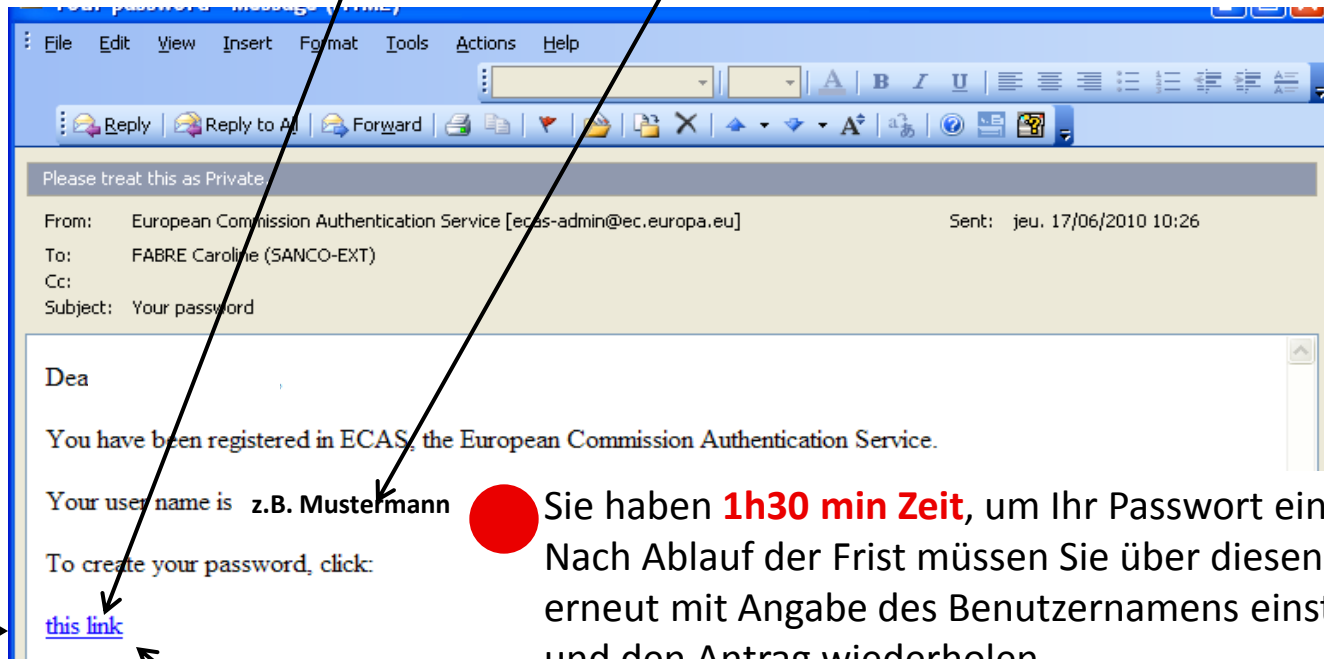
Your password - Message (HTML)

File Edit View Insert Format Tools Actions Help

Reply | Reply to All | Forward

Please treat this as Private

From: European Commission Authentication Service [ecas-admin@ec.europa.eu] Sent: jeu. 17/06/2010 10:26
To: FABRE Caroline (SANCO-EXT)
Cc:
Subject: Your password

Dea

You have been registered in ECAS, the European Commission Authentication Service.

Your user name is z.B. Mustermann

To create your password, click:

this link

Sie haben **1h30 min Zeit**, um Ihr Passwort ein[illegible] Nach Ablauf der Frist müssen Sie über diesen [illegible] erneut mit Angabe des Benutzernamens einst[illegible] und den Antrag wiederholen.